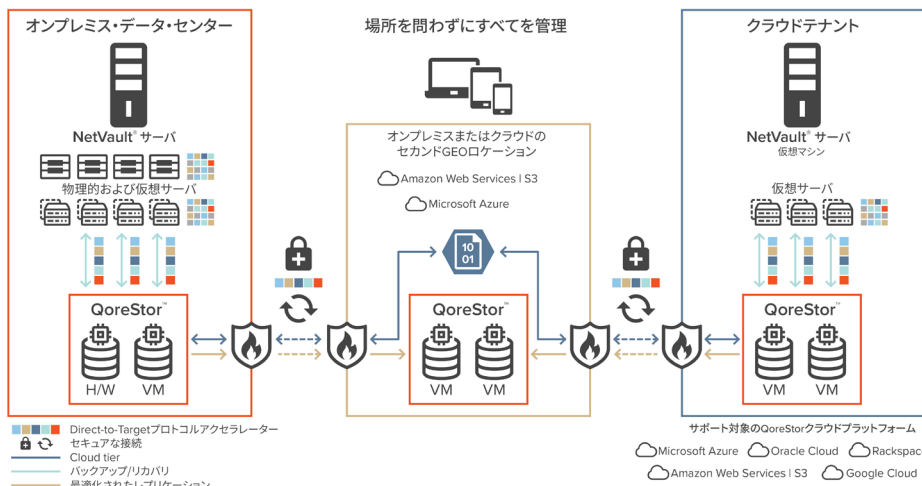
オンプレミス・データ・センター

NetVault® サーバ

物理的および仮想サーバ

QoreStor™

H/W

VM

場所を問わずにすべてを管理

オンプレミスまたはクラウドのセカンドGEOロケーション

Amazon Web Services | S3

Microsoft Azure

10
01

QoreStor™

VM

VM

クラウドテナント

NetVault® サーバ
仮想マシン

仮想サーバ

QoreStor™

VM

VM

Direct-to-Targetプロトコルアクセラレーター
セキュアな接続
Cloud tier
バックアップ/リカバリ
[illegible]

サポート対象のQoreStorクラウドプラットフォーム

Microsoft Azure
Oracle Cloud
Rackspac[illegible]
Amazon Web Services | S3
Google Cloud